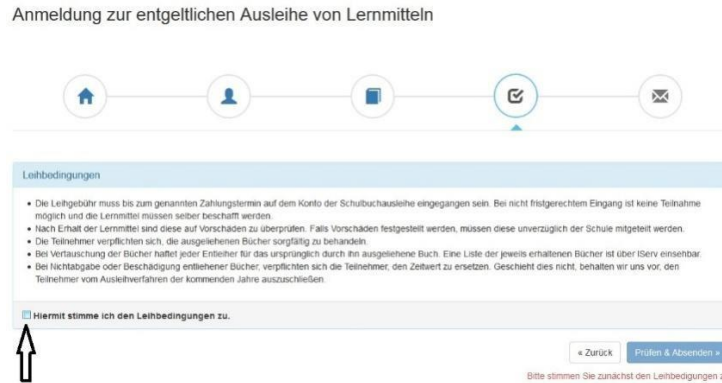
Anmeldung zur entgeltlichen Ausleihe von Lernmitteln

Leihbedingungen

- Die Leihgebühr muss bis zum genannten Zahlungstermin auf dem Konto der Schulbuchausleihe eingegangen sein. Bei nicht fristgerechtem Eingang ist keine Teilnahme möglich und die Lernmittel müssen selber beschafft werden.
- Nach Erhalt der Lernmittel sind diese auf Vorschäden zu überprüfen. Falls Vorschäden festgestellt werden, müssen diese unverzüglich der Schule mitgeteilt werden.
- Die Teilnehmer verpflichten sich, die ausgeliehenen Bücher sorgfältig zu behandeln.
- Bei Vertauschung der Bücher haftet jeder Entleiher für das ursprünglich durch ihn ausgeliehene Buch. Eine Liste der jeweils erhaltenen Bücher ist über IServ einsehbar.
- Bei Nichtabgabe oder Beschädigung entliehener Bücher, verpflichten sich die Teilnehmer, den Zeitwert zu ersetzen. Geschieht dies nicht, behalten wir uns vor, den Teilnehmer vom Ausleihverfahren der kommenden Jahre auszuschließen.

Hiermit stimme ich den Leihbedingungen zu.

« Zurück

Prüfen & Absenden »

Bitte stimmen Sie zunächst den Leihbedingungen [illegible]